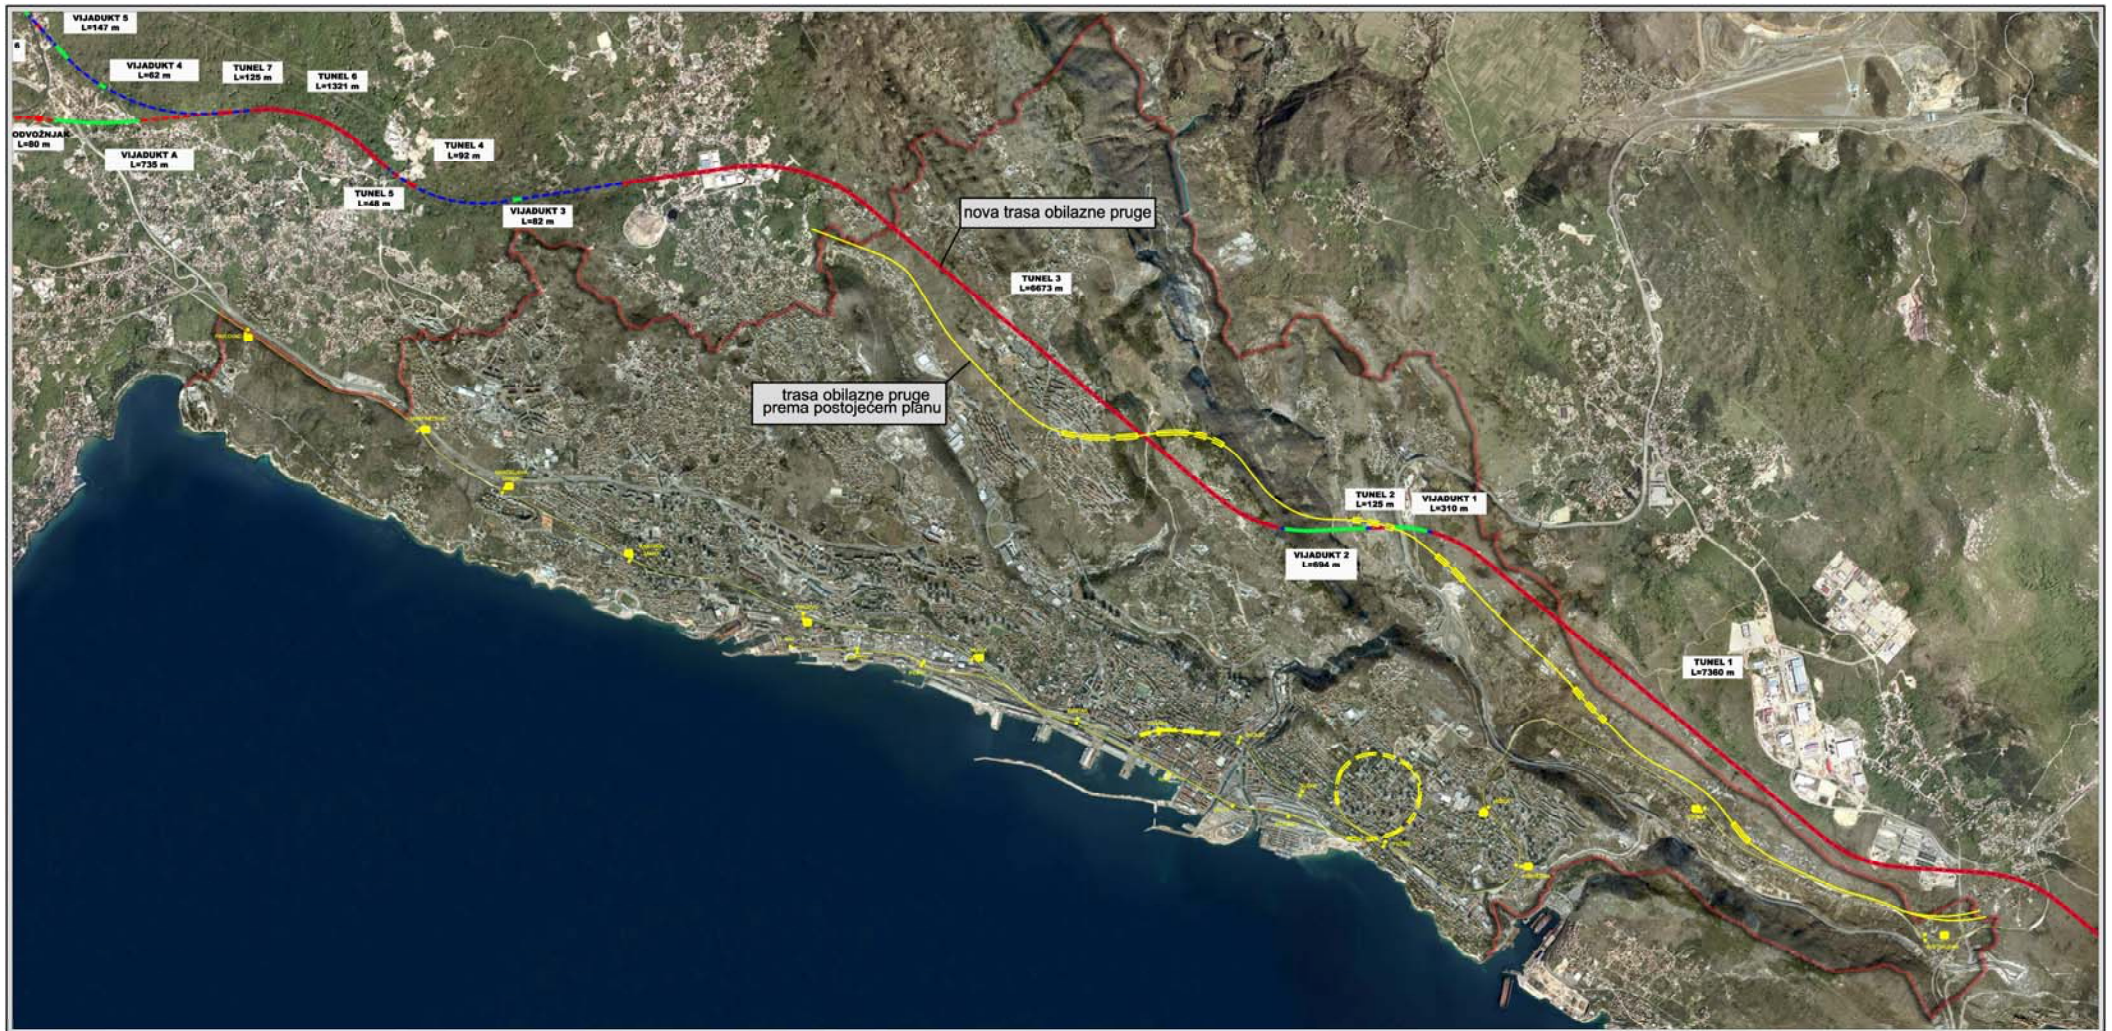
VIJADUKT 5
L=147 m

VIJADUKT 4
L=62 m

TUNEL 7
L=125 m

TUNEL 6
L=1321 m

ODVOŽNJAK
L=80 m

VIJADUKT A
L=735 m

TUNEL 4
L=92 m

TUNEL 5
L=48 m

VIJADUKT 3
L=82 m

nova trasa obilazne pruge

TUNEL 3
L=6673 m

trasa obilazne pruge prema postojećem planu

TUNEL 2
L=125 m

VIJADUKT 1
L=310 m

VIJADUKT 2
L=694 m

TUNEL 1
L=7380 m